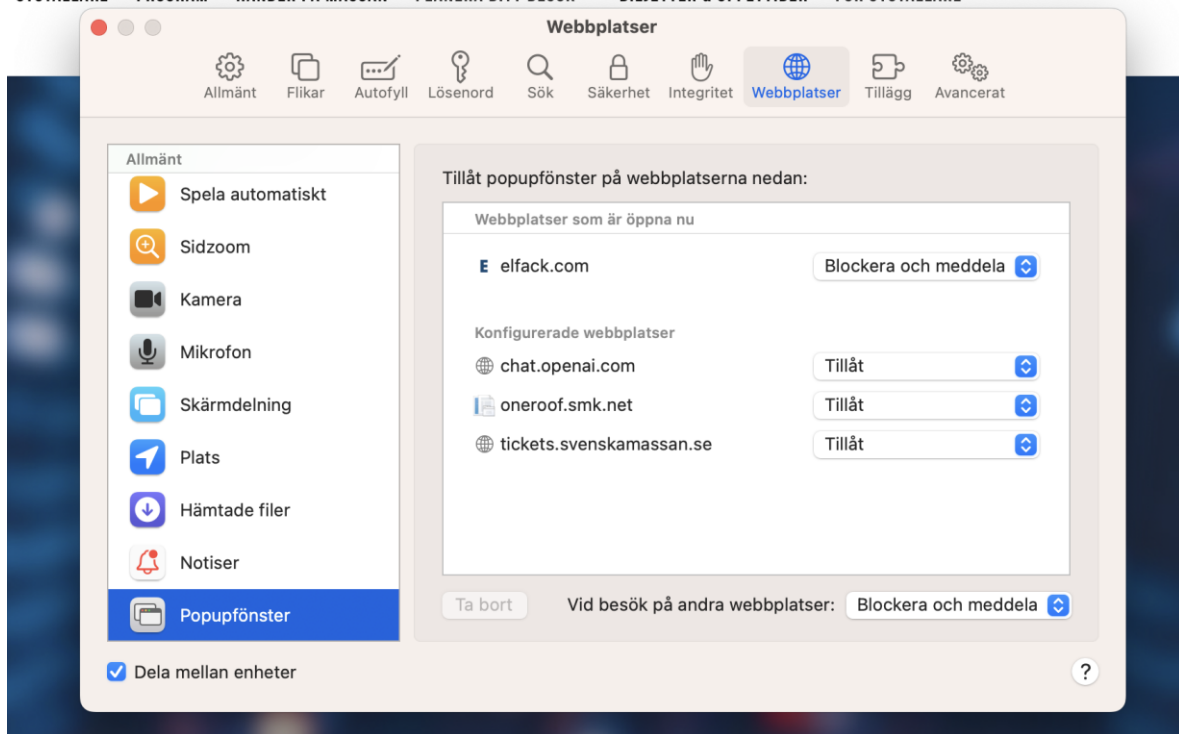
Webbplatser

Allmänt Flikar Autofyll Lösenord Sök Säkerhet Integritet Webbplatser Tillägg Avancerat

Allmänt
Spela automatiskt
Sidzoom
Kamera
Mikrofon
Skärmdelning
Plats
Hämtade filer
Notiser
Popupfönster

Tillåt popupfönster på webbplatserna nedan:

Webbplatser som är öppna nu

E elfack.com Blockera och meddela

Konfigurerade webbplatser

chat.openai.com Tillåt
oneroof.smk.net Tillåt
tickets.svenskamassan.se Tillåt

Ta bort

Vid besök på andra webbplatser: Blockera och meddela

Dela mellan enheter

?